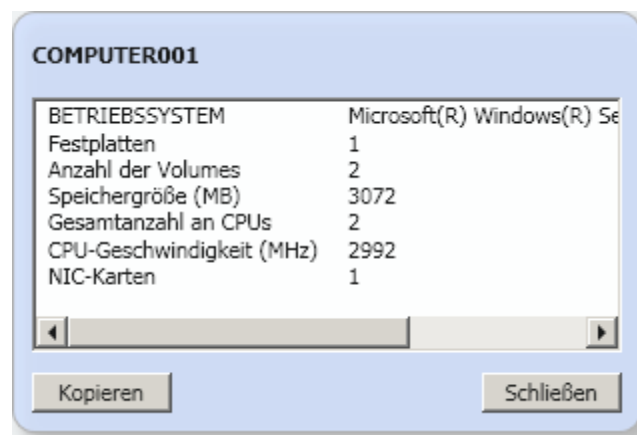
COMPUTER001

| BETRIEBSSYSTEM | Microsoft(R) Windows(R) Se |
|---|---|
| Festplatten | 1 |
| Anzahl der Volumes | 2 |
| Speichergröße (MB) | 3072 |
| Gesamtanzahl an CPUs | 2 |
| CPU-Geschwindigkeit (MHz) | 2992 |
| NIC-Karten | 1 |

Kopieren

Schließen